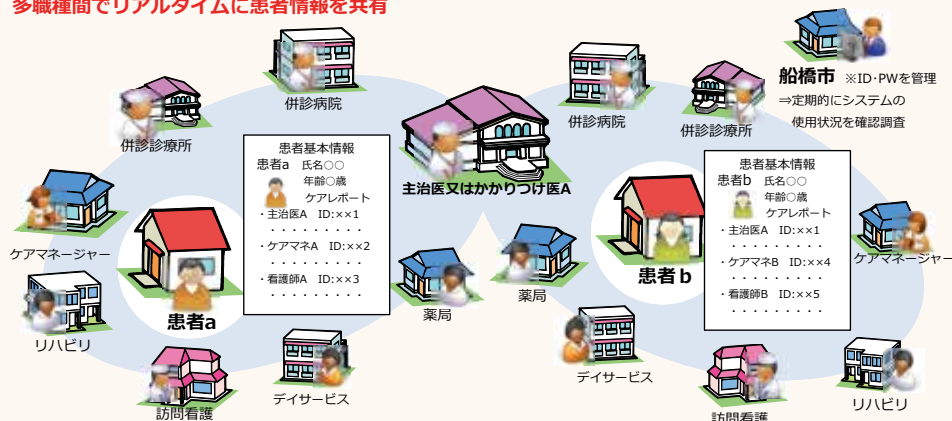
多職種間でリアルタイムに患者情報を共有

船橋市 ※ID・PWを管理
⇒定期的にシステムの
使用状況を確認調査

併診病院

併診診療所

併診病院

併診診療所

患者基本情報
患者a 氏名○○
年齢○歳
ケアレポート
・主治医A ID:××1
・・・・・・・・・
・ケアマネA ID:××2
・・・・・・・・・
・看護師A ID:××3
・・・・・・・・・

主治医又はかかりつけ医A

患者基本情報
患者b 氏名○○
年齢○歳
ケアレポート
・主治医A ID:××1
・・・・・・・・・
・ケアマネB ID:××4
・・・・・・・・・
・看護師B ID:××5
・・・・・・・・・

ケアマネージャー

患者a

患者b

ケアマネージャー

リハビリ

薬局

薬局

訪問看護

デイサービス

デイサービス

訪問看護

リハビリ